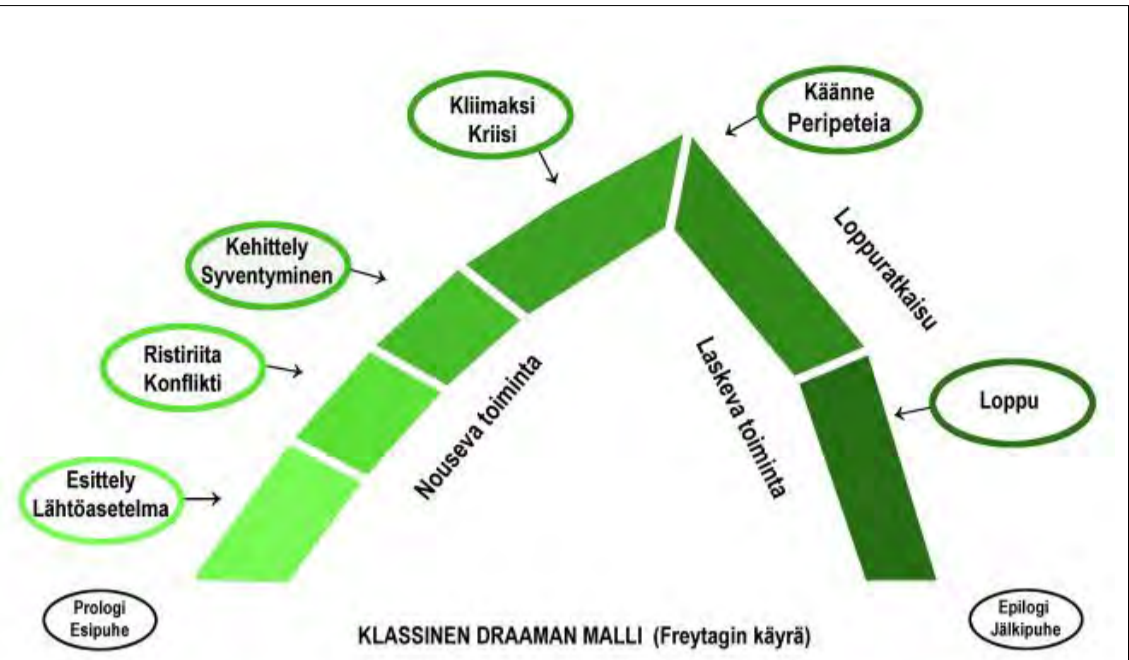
Kliimaksi
Kriisi

Käänne
Peripeteia

Kehittely
Syventyminen

Loppuratkaisu

Ristiriita
Konflikti

Laskeva toiminta

Nouseva toiminta

Loppu

Esittely
Lähtöasetelma

Prologi
Esipuhe

KLASSINEN DRAAMAN MALLI (Freytagin käyrä)

Epilogi
Jälkipuhe